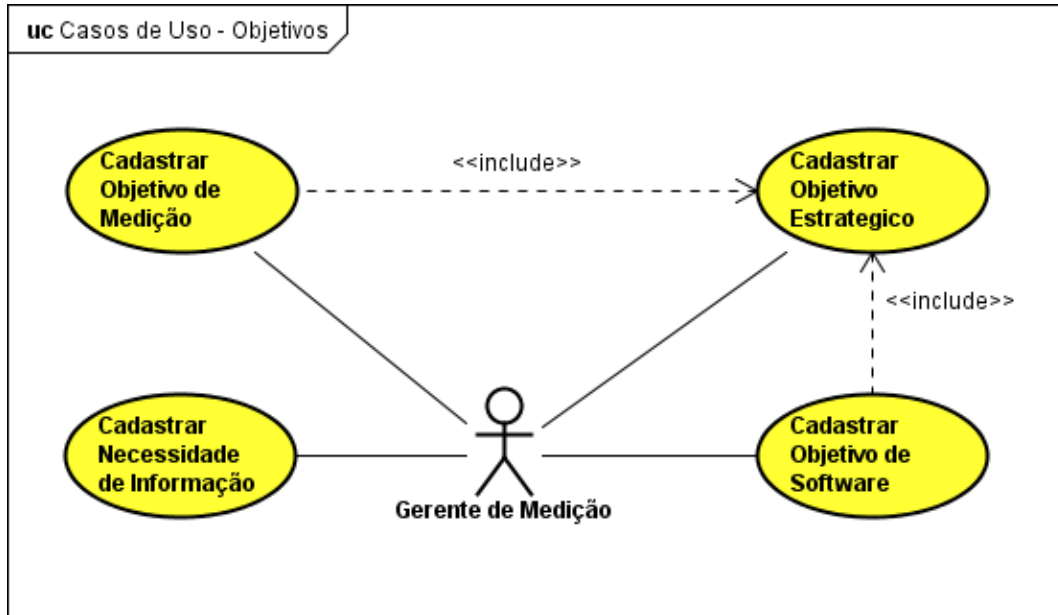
uc Casos de Uso - Objetivos

Cadastrar Objetivo de Medição

<<include>>

Cadastrar Objetivo Estrategico

<<include>>

Cadastrar Necessidade de Informação

Gerente de Medição

Cadastrar Objetivo de Software